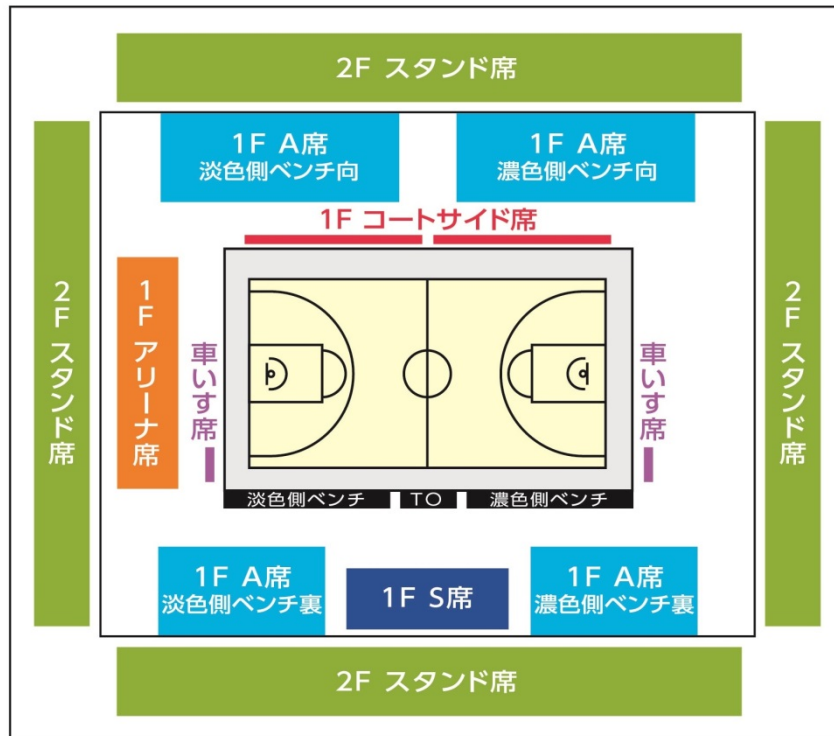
2F スタンド席

1F A席
淡色側ベンチ向

1F A席
濃色側ベンチ向

1F コートサイド席

2F スタンド席

1F アリーナ席

車いす席

車いす席

2F スタンド席

淡色側ベンチ

TO

濃色側ベンチ

1F A席
淡色側ベンチ裏

1F S席

1F A席
濃色側ベンチ裏

2F スタンド席